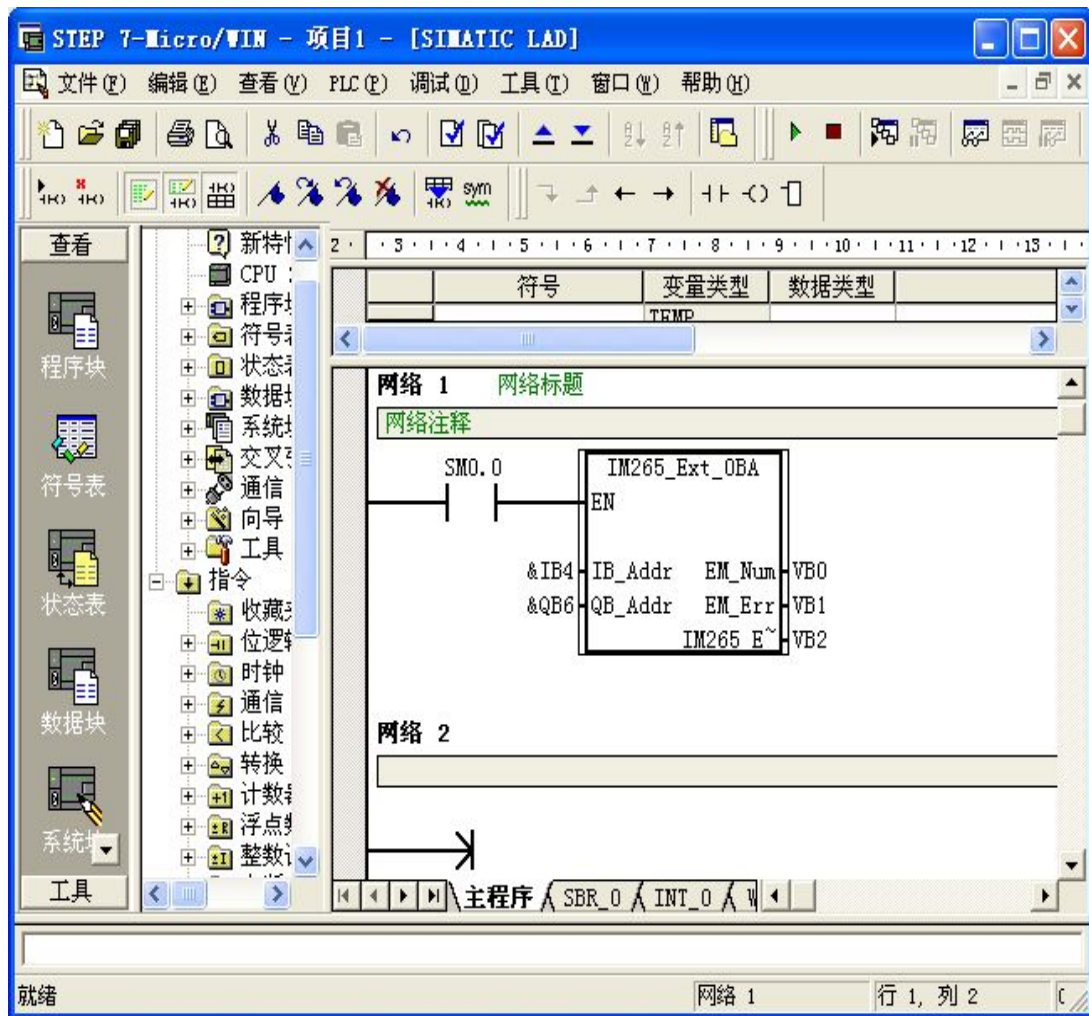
STEP 7-Micro/WIN - 项目1 - [SIMATIC LAD]

文件(F) 编辑(E) 查看(V) PLC(P) 调试(D) 工具(T) 窗口(W) 帮助(H)

sym

查看

程序块

符号表

状态表

数据块

系统块

工具

新特性
CPU
程序块
符号表
状态表
数据块
系统块
交叉引
通信
向导
工具
指令
收藏夹
位逻辑
时钟
通信
比较
转换
计数器
浮点数
整数计

2 · 3 · 4 · 5 · 6 · 7 · 8 · 9 · 10 · 11 · 12 · 13

| | 符号 | 变量类型 | 数据类型 |
|---|---|---|---|
| | | TEMP | |

网络 1 网络标题

网络注释

SM0.0

IM265_Ext_OBA
EN
&IB4 IB_Addr EM_Num VB0
&QB6 QB_Addr EM_Err VB1
IM265_E~ VB2

网络 2

主程序 SBR_0 INT_0

就绪 网络 1 行 1, 列 2